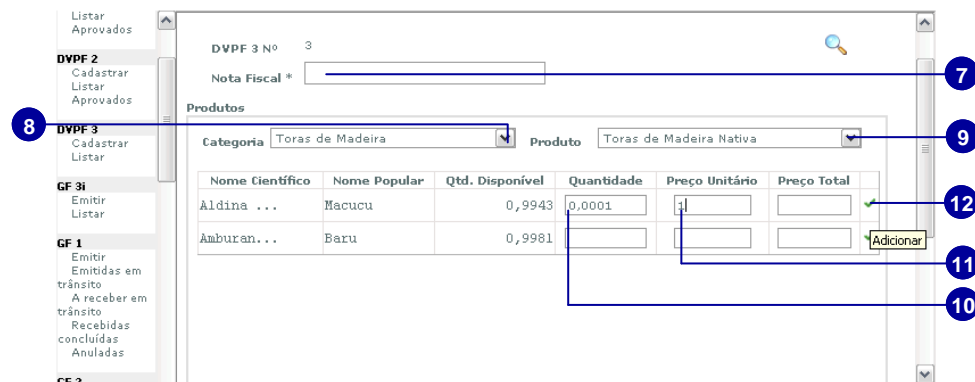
Listar
Aprovados
DVPF 2
Cadastrar
Listar
Aprovados
DVPF 3
Cadastrar
Listar
GF 3i
Emitir
Listar
GF 1
Emitir
Emitidas em trânsito
A receber em trânsito
Recebidas concluídas
Anuladas
GF 2

DVPF 3 Nº 3
Nota Fiscal *
Produtos
Categoria Toras de Madeira
Produto Toras de Madeira Nativa

| Nome Científico | Nome Popular | Qtd. Disponível | Quantidade | Preço Unitário | Preço Total | |
|---|---|---|---|---|---|---|
| Aldina ... | Macucu | 0,9943 | 0,0001 | 1 | | |
| Amburan... | Baru | 0,9981 | | | | Adicionar |

7
8
9
12
11
10